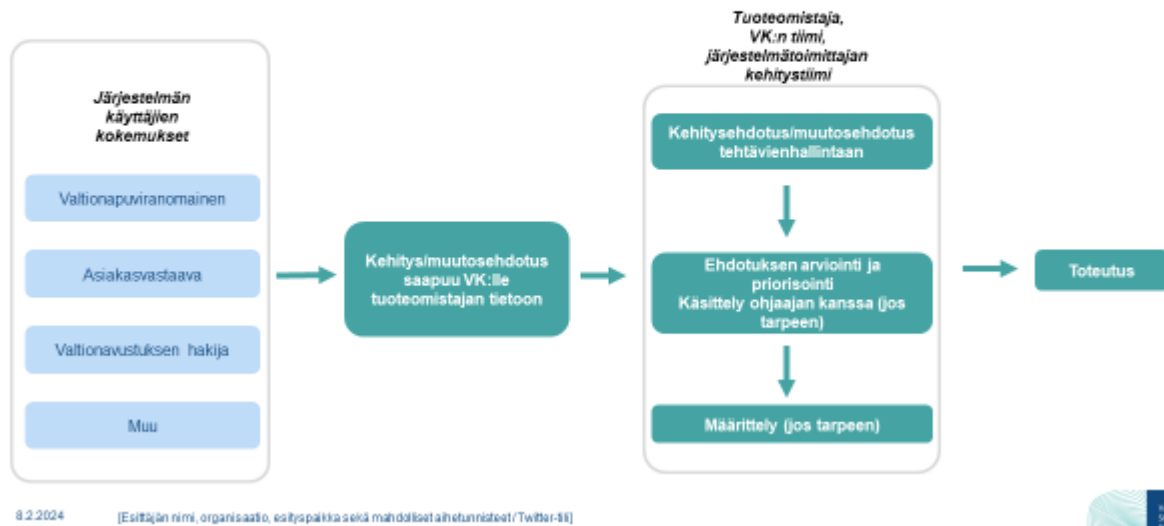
Järjestelmän käyttäjien kokemukset

Valtionapuviranomainen

Asiakasvastaava

Valtionavustuksen hakija

Muu

Kehitys/muutosehdotus saapuu VK:lle tuoteomistajan tietoon

Tuoteomistaja, VK:n tiimi, järjestelmätoimittajan kehitystiimi

Kehitysehdotus/muutosehdotus tehtävienhallintaan

Ehdotuksen arviointi ja priorisointi
Käsittely ohjaajan kanssa (jos tarpeen)

Määrittely (jos tarpeen)

Toteutus

8.2.2024

[Esittäjän nimi, organisaatio, esityspaikka sekä mahdolliset aihetunnisteet / Twitter-tili]